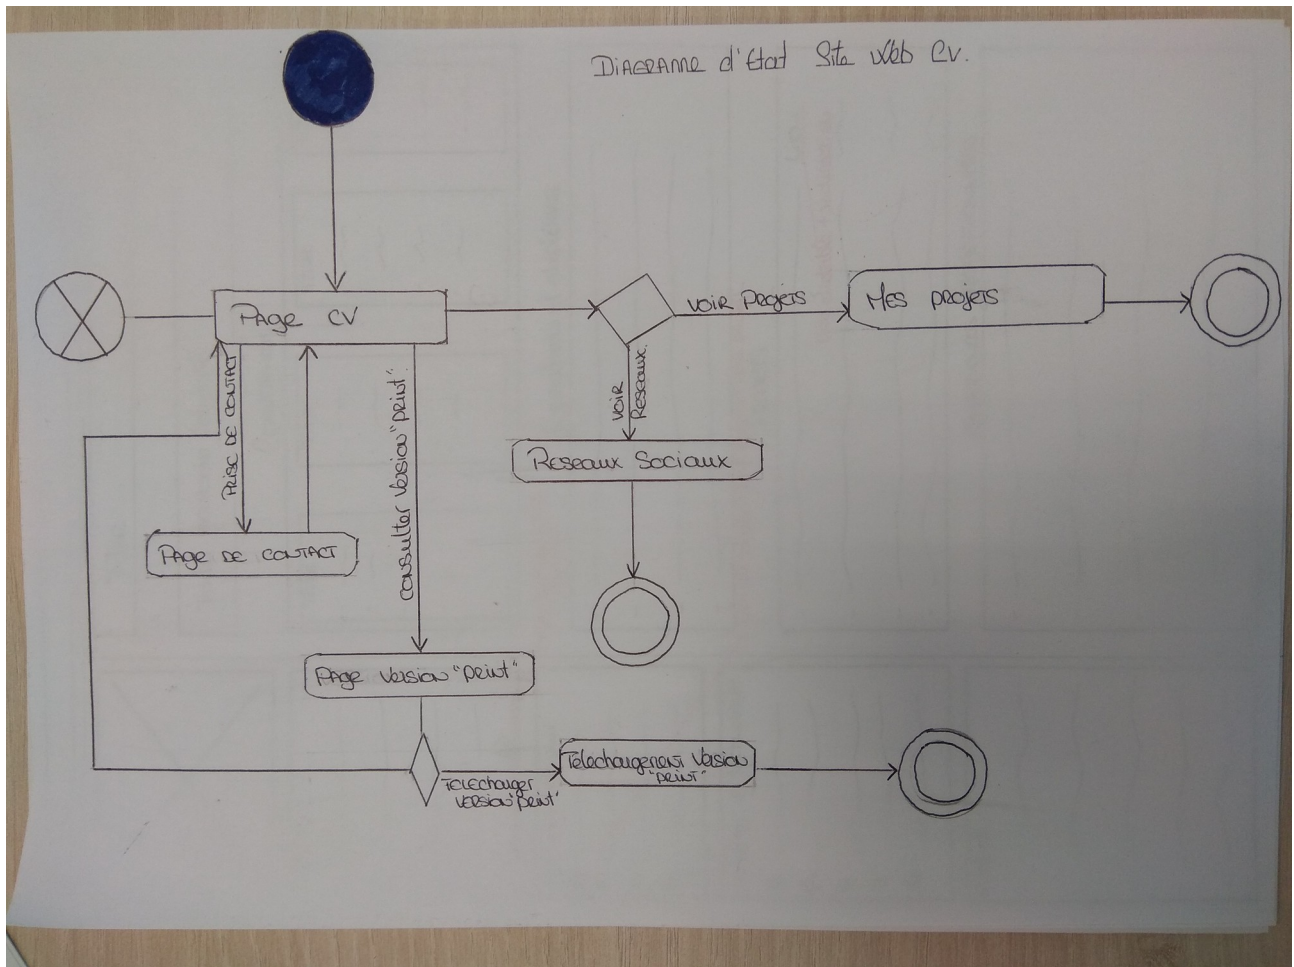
DIAGRAMME d'Etat Site Web CV.

Page CV

Voir Projets

Mes projets

PRISE DE CONTACT

Consulter Version "print"

Voir Reseaux

Reseaux Sociaux

Page DE CONTACT

Page Version "print"

Telecharger Version "print"

Telechargement Version "print"